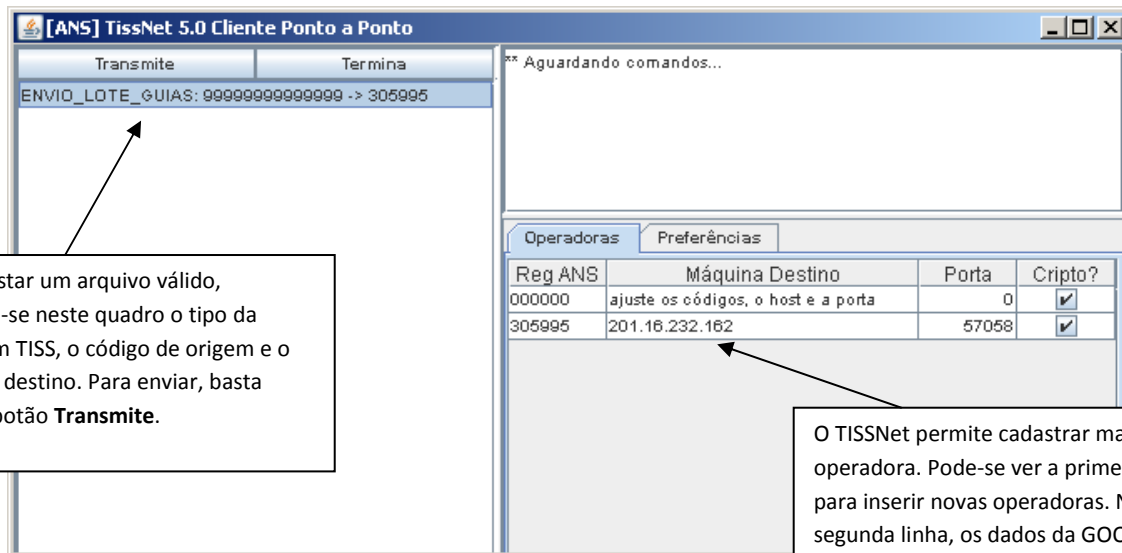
[ANS] TissNet 5.0 Cliente Ponto a Ponto

Transmite | Termina

ENVIO_LOTE_GUIAS: 9999999999999 -> 305995

** Aguardando comandos...

Operadoras | Preferências

| Reg ANS | Máquina Destino | Porta | Cripto? |
|---|---|---|---|
| 000000 | ajuste os códigos, o host e a porta | 0 | ✔ |
| 305995 | 201.16.232.162 | 57058 | ✔ |

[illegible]star um arquivo válido, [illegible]-se neste quadro o tipo da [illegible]n TISS, o código de origem e o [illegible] destino. Para enviar, basta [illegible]botão **Transmite**.

O TISSNet permite cadastrar ma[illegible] operadora. Pode-se ver a prime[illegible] para inserir novas operadoras. N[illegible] segunda linha, os dados da GOC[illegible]